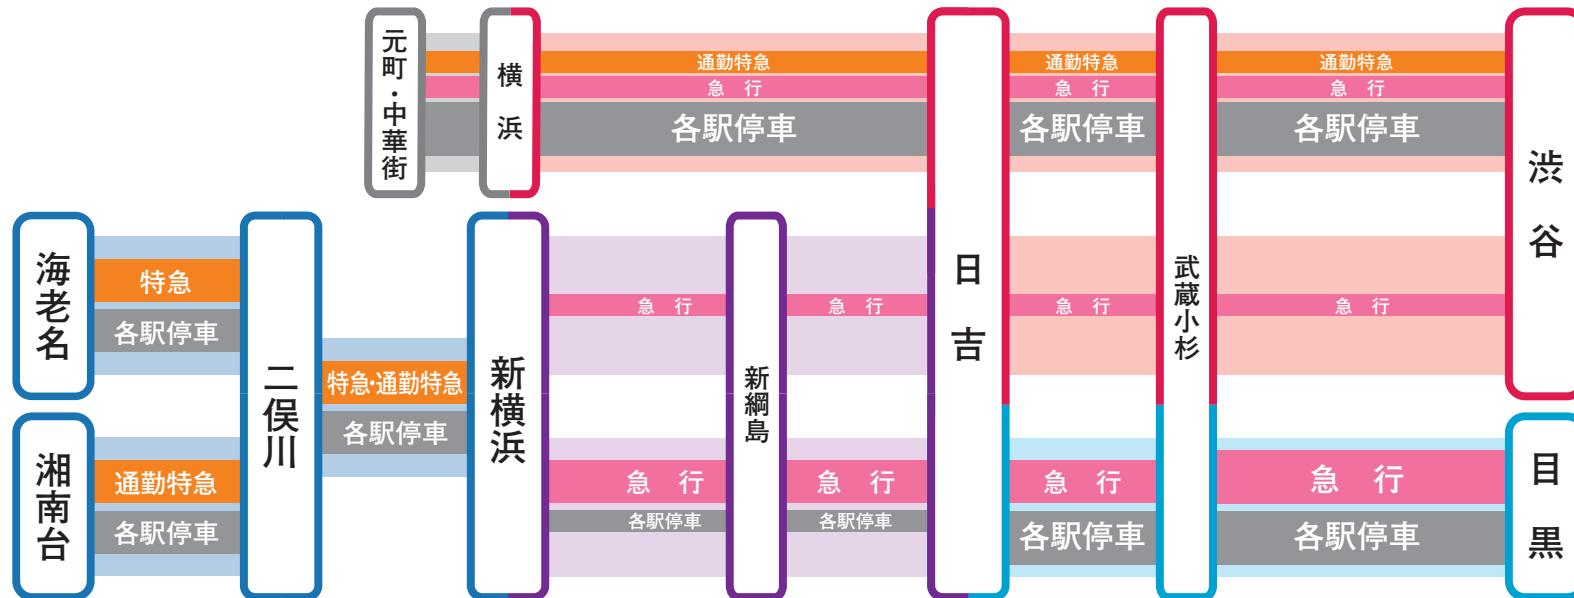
元町・中華街

横浜

通勤特急
急 行
各駅停車

日吉

通勤特急
急 行
各駅停車

武蔵小杉

通勤特急
急 行
各駅停車

渋谷

海老名

特急
各駅停車

湘南台

通勤特急
各駅停車

二俣川

特急·通勤特急
各駅停車

新横浜

急 行
各駅停車

新綱島

急 行
各駅停車

急 行
各駅停車

急 行
各駅停車

急 行
各駅停車

急 行

急 行

目黒